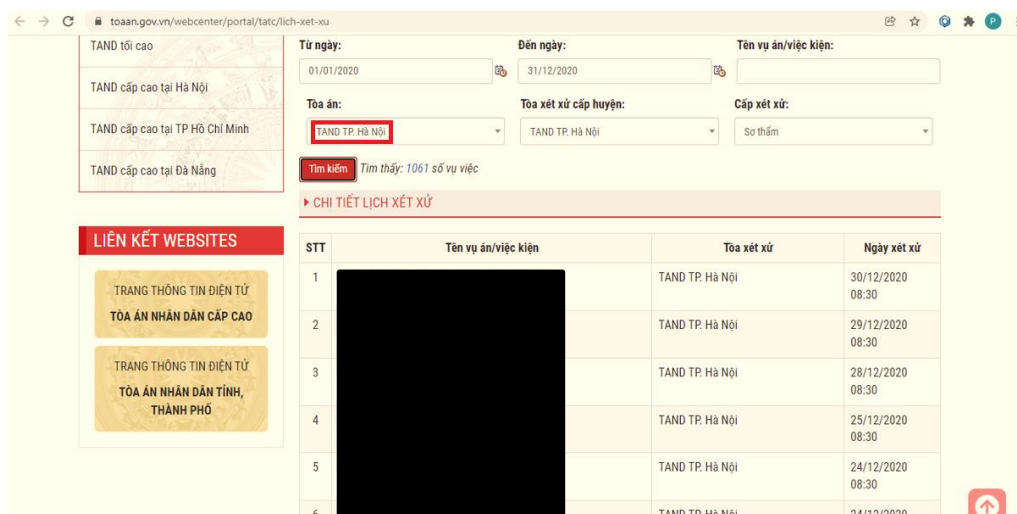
toaan.gov.vn/webcenter/portal/tatc/lich-xet-xu

TAND tối cao

TAND cấp cao tại Hà Nội

TAND cấp cao tại TP Hồ Chí Minh

TAND cấp cao tại Đà Nẵng

LIÊN KẾT WEBSITES

TRANG THÔNG TIN ĐIỆN TỬ
TÒA ÁN NHÂN DÂN CẤP CAO

TRANG THÔNG TIN ĐIỆN TỬ
TÒA ÁN NHÂN DÂN TỈNH, THÀNH PHỐ

Từ ngày: 01/01/2020
Đến ngày: 31/12/2020
Tên vụ án/việc kiện:

Tòa án: TAND TP. Hà Nội
Tòa xét xử cấp huyện: TAND TP. Hà Nội
Cấp xét xử: Sơ thẩm

Tìm kiếm Tìm thấy: 1061 số vụ việc

▸ CHI TIẾT LỊCH XÉT XỬ

| STT | Tên vụ án/việc kiện | Tòa xét xử | Ngày xét xử |
|---|---|---|---|
| 1 | | TAND TP. Hà Nội | 30/12/2020 08:30 |
| 2 | | TAND TP. Hà Nội | 29/12/2020 08:30 |
| 3 | | TAND TP. Hà Nội | 28/12/2020 08:30 |
| 4 | | TAND TP. Hà Nội | 25/12/2020 08:30 |
| 5 | | TAND TP. Hà Nội | 24/12/2020 08:30 |
| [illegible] | | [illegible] | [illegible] |